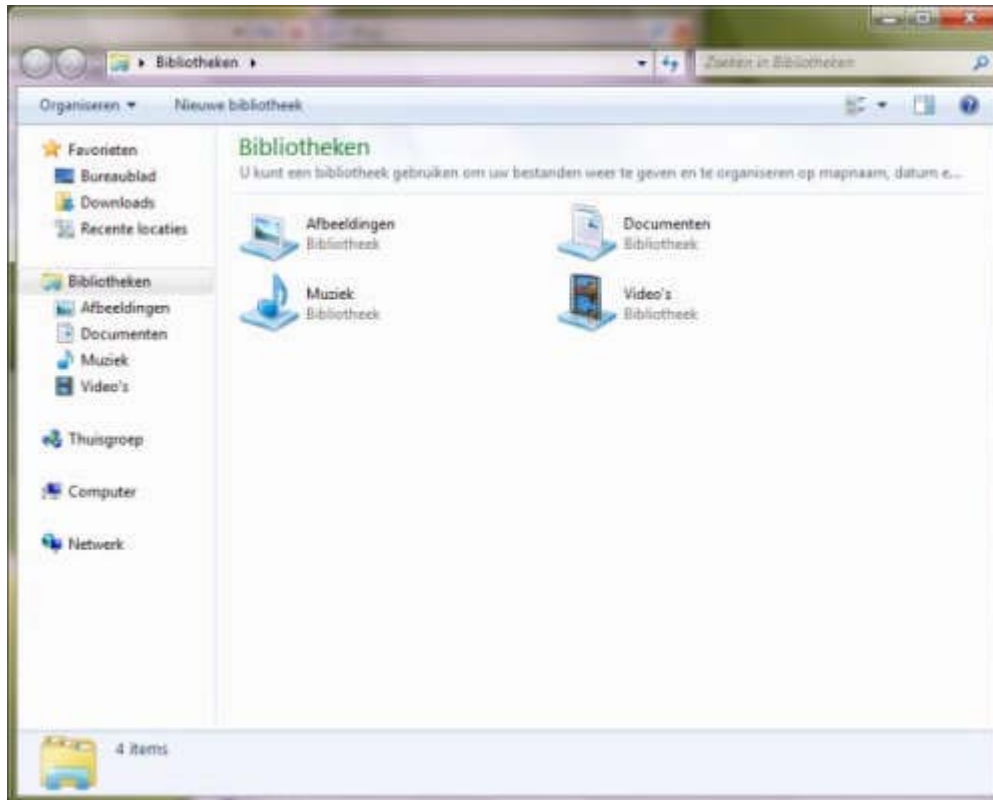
Bibliotheken ▸

Zoeken in Bibliotheken

Organiseren ▾ Nieuwe bibliotheek

Favorieten
Bureaublad
Downloads
Recente locaties

Bibliotheken
Afbeeldingen
Documenten
Muziek
Video's

Thuisgroep

Computer

Netwerk

Bibliotheken
U kunt een bibliotheek gebruiken om uw bestanden weer te geven en te organiseren op mapnaam, datum e...

Afbeeldingen
Bibliotheek

Documenten
Bibliotheek

Muziek
Bibliotheek

Video's
Bibliotheek

4 items